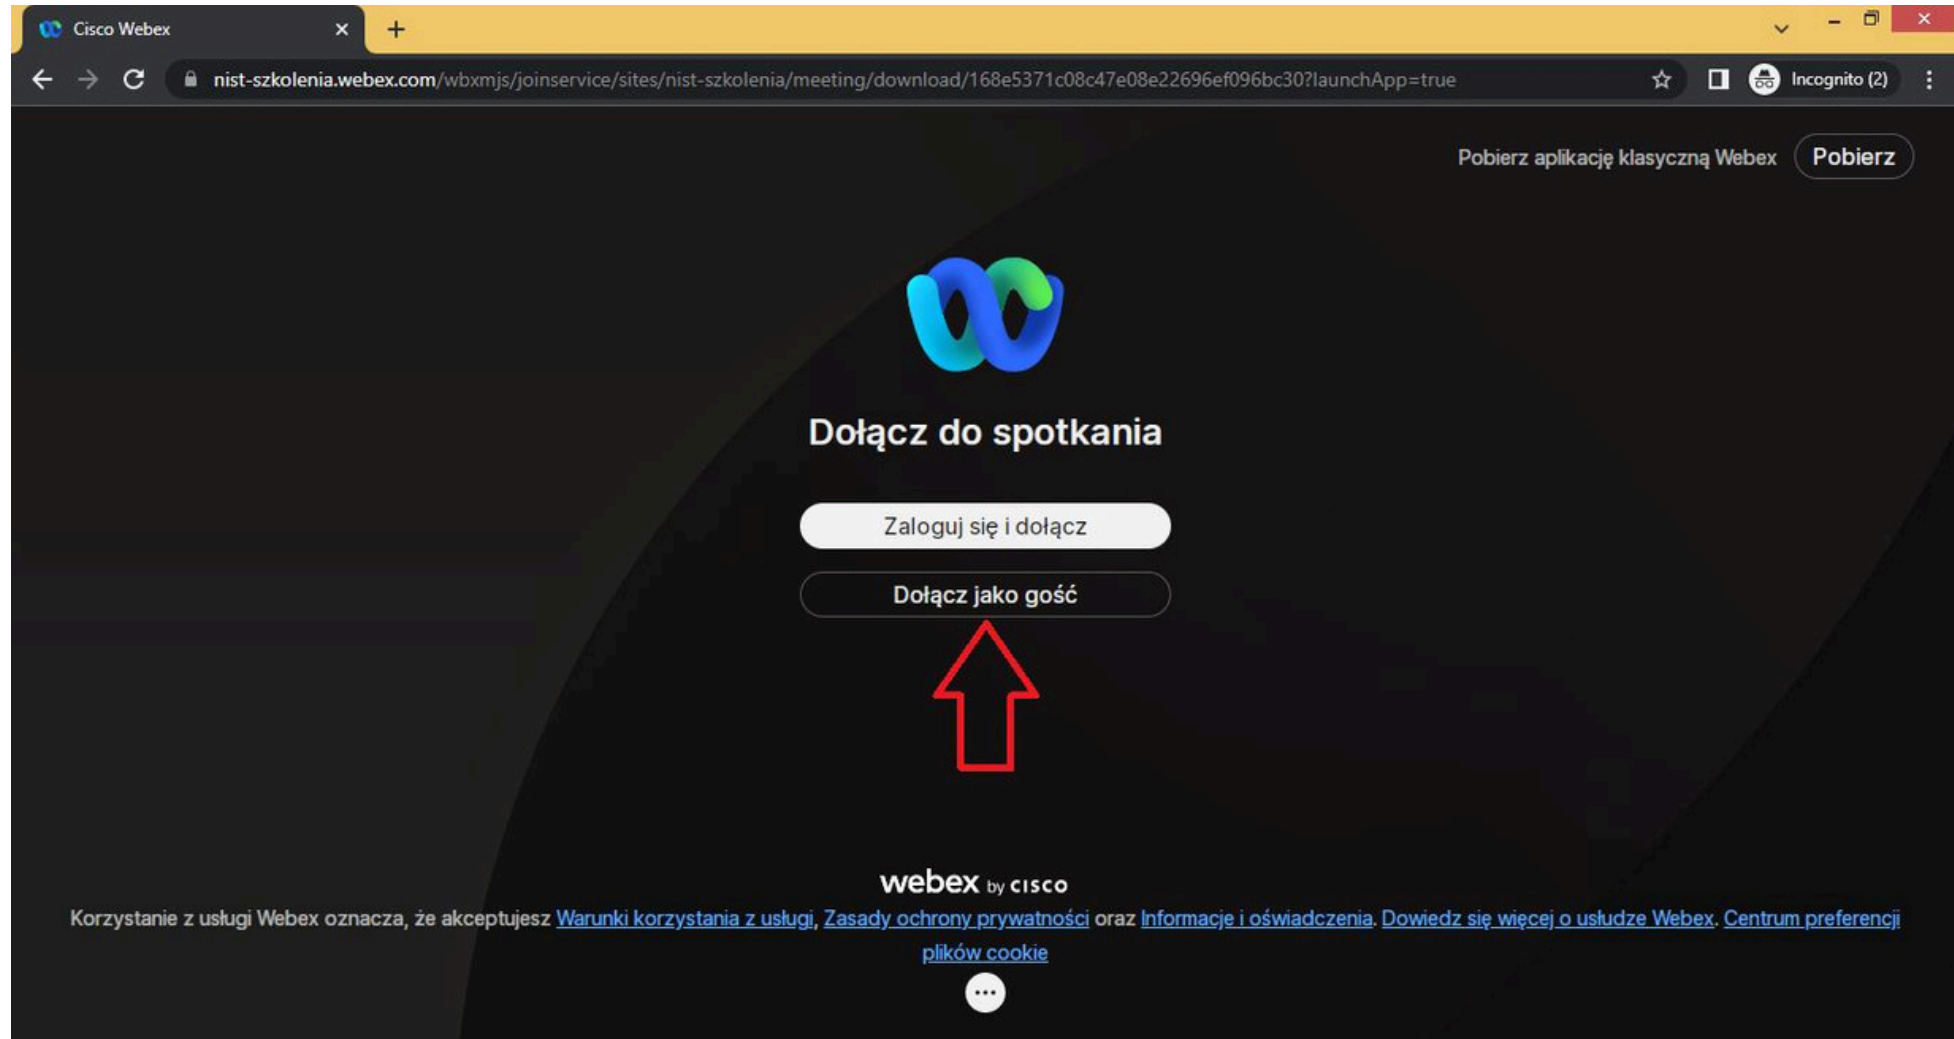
Cisco Webex

nist-szkolenia.webex.com/wbxmjs/joinservice/sites/nist-szkolenia/meeting/download/168e5371c08c47e08e22696ef096bc30?launchApp=true

Incognito (2)

Pobierz aplikację klasyczną Webex Pobierz

Dołącz do spotkania

Zaloguj się i dołącz

Dołącz jako gość

webex by cisco

Korzystanie z usługi Webex oznacza, że akceptujesz Warunki korzystania z usługi, Zasady ochrony prywatności oraz Informacje i oświadczenia. Dowiedz się więcej o usłudze Webex. Centrum preferencji plików cookie